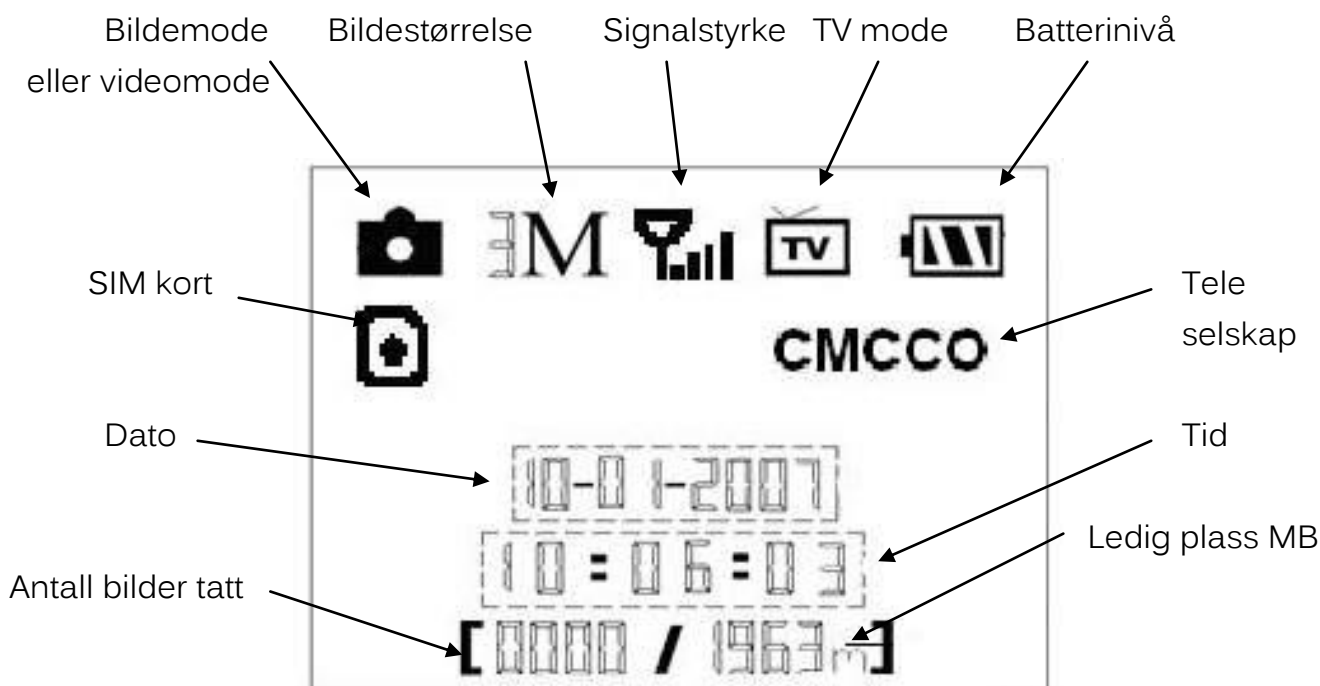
Bildemode eller videomode

Bildestørrelse

Signalstyrke

TV mode

Batterinivå

3M

TV

SIM kort

Tele selskap

CMCCO

Dato

10-01-2007

Tid

10:06:03

Ledig plass MB

Antall bilder tatt

[0000 / 1963m]